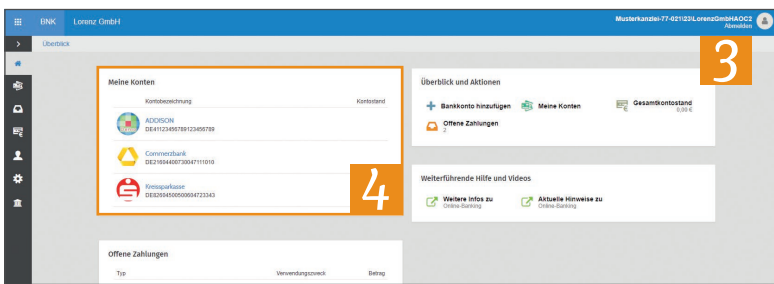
BNK Lorenz GmbH

Musterkanzlei-77-021\23\LorenzGmbHAOC2
Abmelden

Überblick

3

Meine Konten

Kontobezeichnung Kontostand

ADDISON
DE41123456789123456789

Commerzbank
DE21684400730047111010

Kreissparkasse
DE82604500500004723343

4

Überblick und Aktionen

Bankkonto hinzufügen

Meine Konten

Gesamtkontostand
0,00 €

Offene Zahlungen
2

Weiterführende Hilfe und Videos

Weitere Infos zu
Online-Banking

Aktuelle Hinweise zu
Online-Banking

Offene Zahlungen

Typ Verwendungszweck Betrag